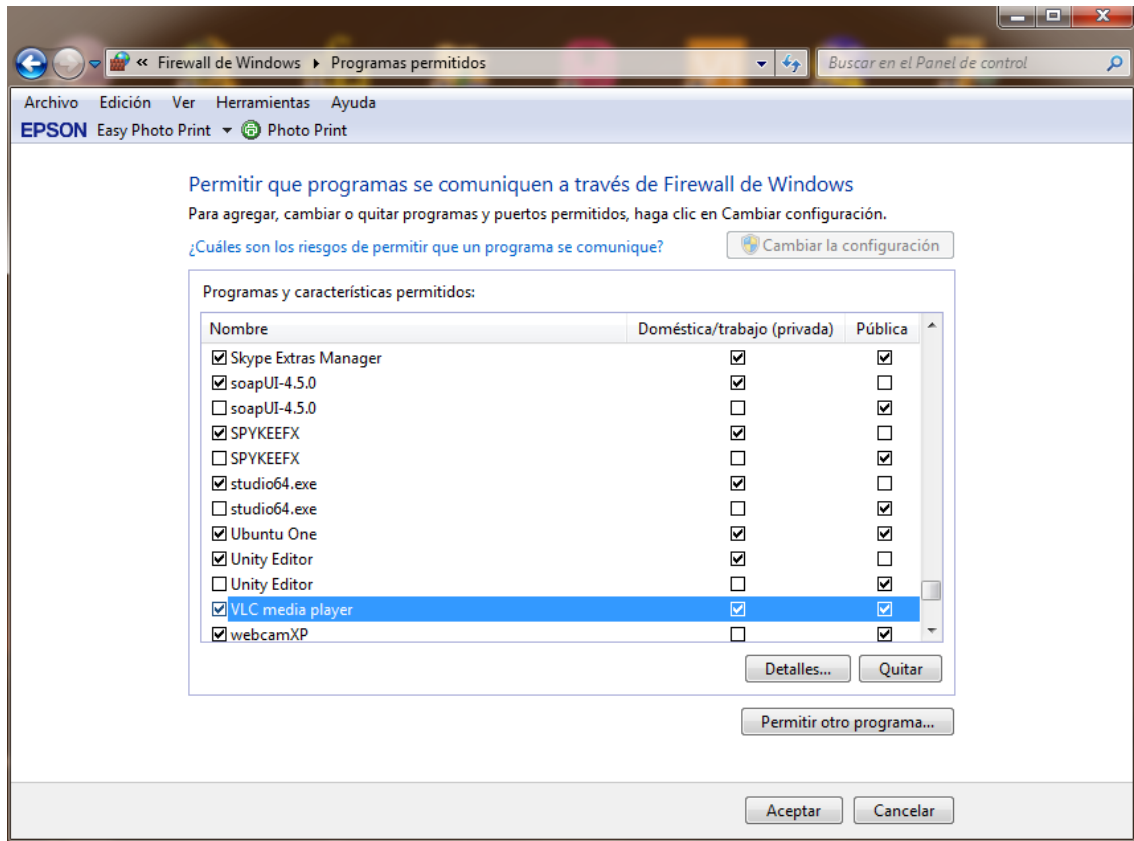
« Firewall de Windows ▸ Programas permitidos

Buscar en el Panel de control

Archivo Edición Ver Herramientas Ayuda

EPSON Easy Photo Print Photo Print

Permitir que programas se comuniquen a través de Firewall de Windows

Para agregar, cambiar o quitar programas y puertos permitidos, haga clic en Cambiar configuración.

¿Cuáles son los riesgos de permitir que un programa se comunique?

Cambiar la configuración

Programas y características permitidos:

| Nombre | Doméstica/trabajo (privada) | Pública |
|---|---|---|
| ☑ Skype Extras Manager | ☑ | ☑ |
| ☑ soapUI-4.5.0 | ☑ | ☐ |
| ☐ soapUI-4.5.0 | ☐ | ☑ |
| ☑ SPYKEEFX | ☑ | ☐ |
| ☐ SPYKEEFX | ☐ | ☑ |
| ☑ studio64.exe | ☑ | ☐ |
| ☐ studio64.exe | ☐ | ☑ |
| ☑ Ubuntu One | ☑ | ☑ |
| ☑ Unity Editor | ☑ | ☐ |
| ☐ Unity Editor | ☐ | ☑ |
| ☑ VLC media player | ☑ | ☑ |
| ☑ webcamXP | ☐ | ☑ |

Detalles... Quitar

Permitir otro programa...

Aceptar Cancelar